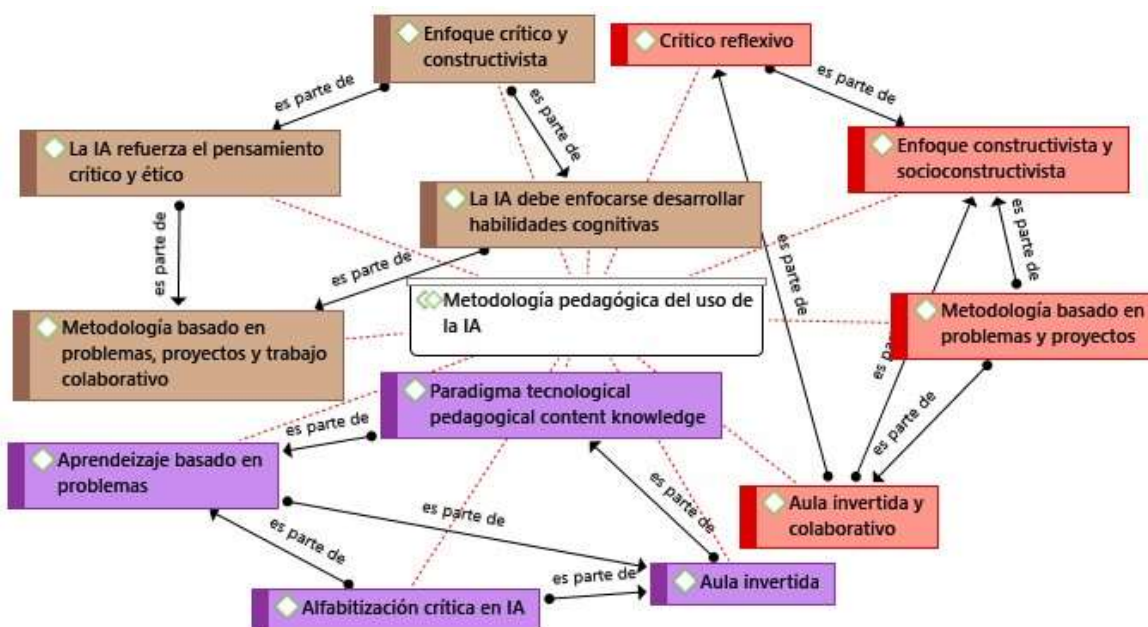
Enfoque crítico y constructivista

Crítico reflexivo

es parte de

es parte de

es parte de

La IA refuerza el pensamiento crítico y ético

Enfoque constructivista y socioconstructivista

La IA debe enfocarse desarrollar habilidades cognitivas

es parte de

es parte de

es parte de

es parte de

Metodología pedagógica del uso de la IA

Metodología basado en problemas y proyectos

Metodología basado en problemas, proyectos y trabajo colaborativo

es parte de

Paradigma tecnological pedagogical content knowledge

es parte de

es parte de

Aprendeizaje basado en problemas

es parte de

es parte de

Aula invertida y colaborativo

es parte de

es parte de

es parte de

Aula invertida

Alfabitización crítica en IA